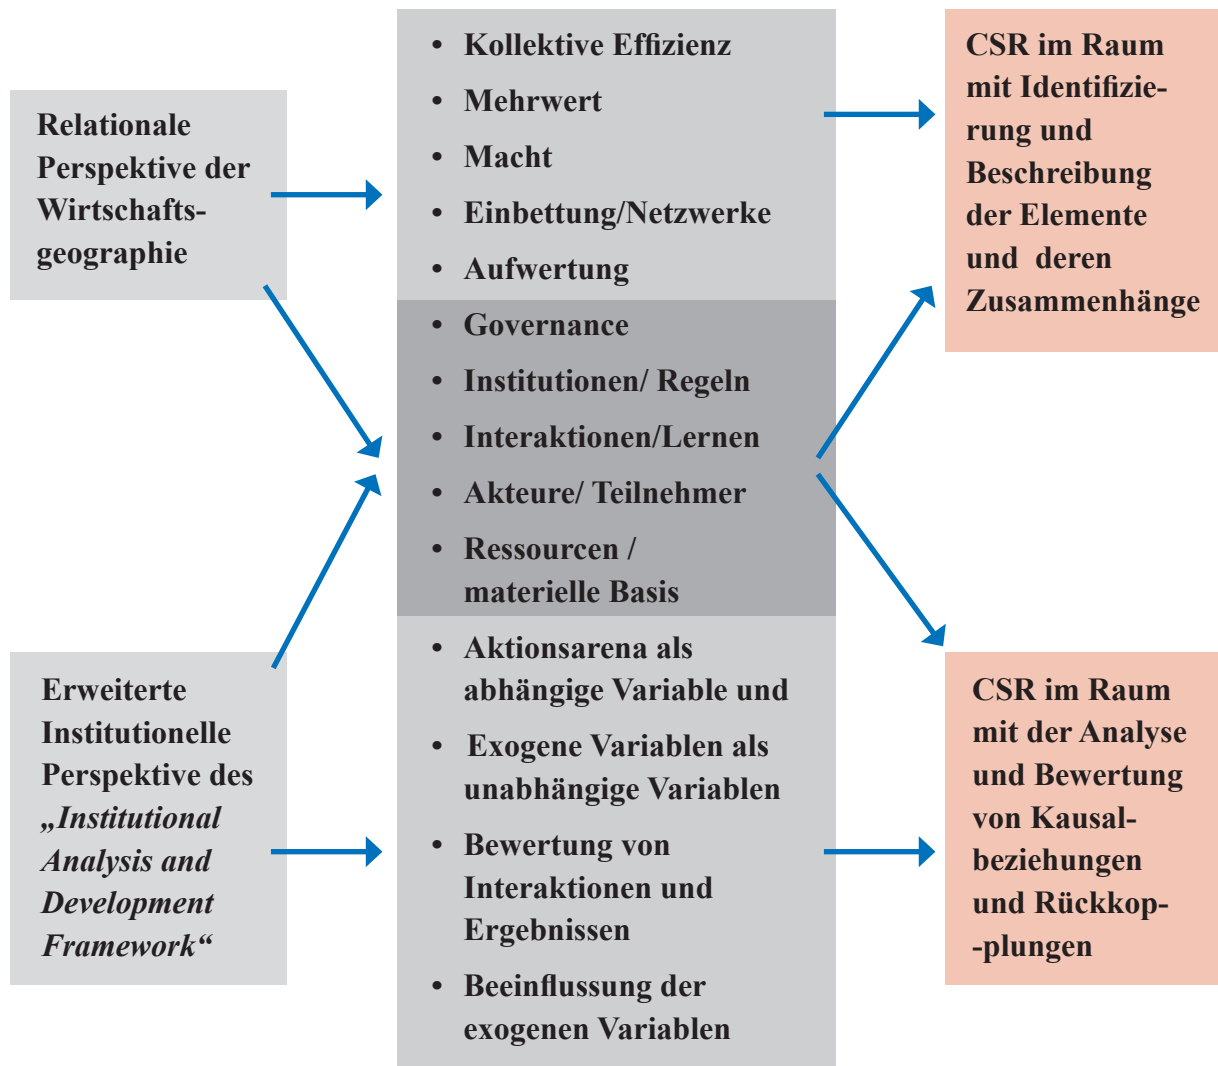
Relationale Perspektive der Wirtschaftsgeographie

Erweiterte Institutionelle Perspektive des „Institutional Analysis and Development Framework“

• Kollektive Effizienz
• Mehrwert
• Macht
• Einbettung/Netzwerke
• Aufwertung

• Governance
• Institutionen/ Regeln
• Interaktionen/Lernen
• Akteure/ Teilnehmer
• Ressourcen / materielle Basis

• Aktionsarena als abhängige Variable und
• Exogene Variablen als unabhängige Variablen
• Bewertung von Interaktionen und Ergebnissen
• Beeinflussung der exogenen Variablen

CSR im Raum mit Identifizierung und Beschreibung der Elemente und deren Zusammenhänge

CSR im Raum mit der Analyse und Bewertung von Kausalbeziehungen und Rückkop-plungen